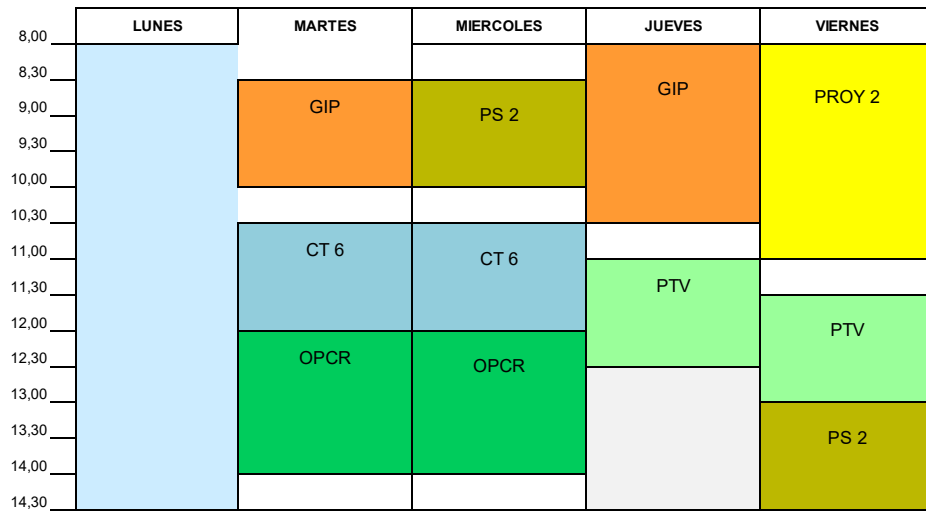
| | LUNES | MARTES | MIERCOLES | JUEVES | VIERNES |
|---|---|---|---|---|---|
| 8,00 | | | | GIP | PROY 2 |
| 8,30 | | GIP | PS 2 | | |
| 9,00 | | | | | |
| 9,30 | | | | | |
| 10,00 | | | | | |
| 10,30 | | CT 6 | CT 6 | | |
| 11,00 | | | | PTV | |
| 11,30 | | | | | PTV |
| 12,00 | | OPCR | OPCR | | |
| 12,30 | | | | | |
| 13,00 | | | | | PS 2 |
| 13,30 | | | | | |
| 14,00 | | | | | |
| 14,30 | | | | | |